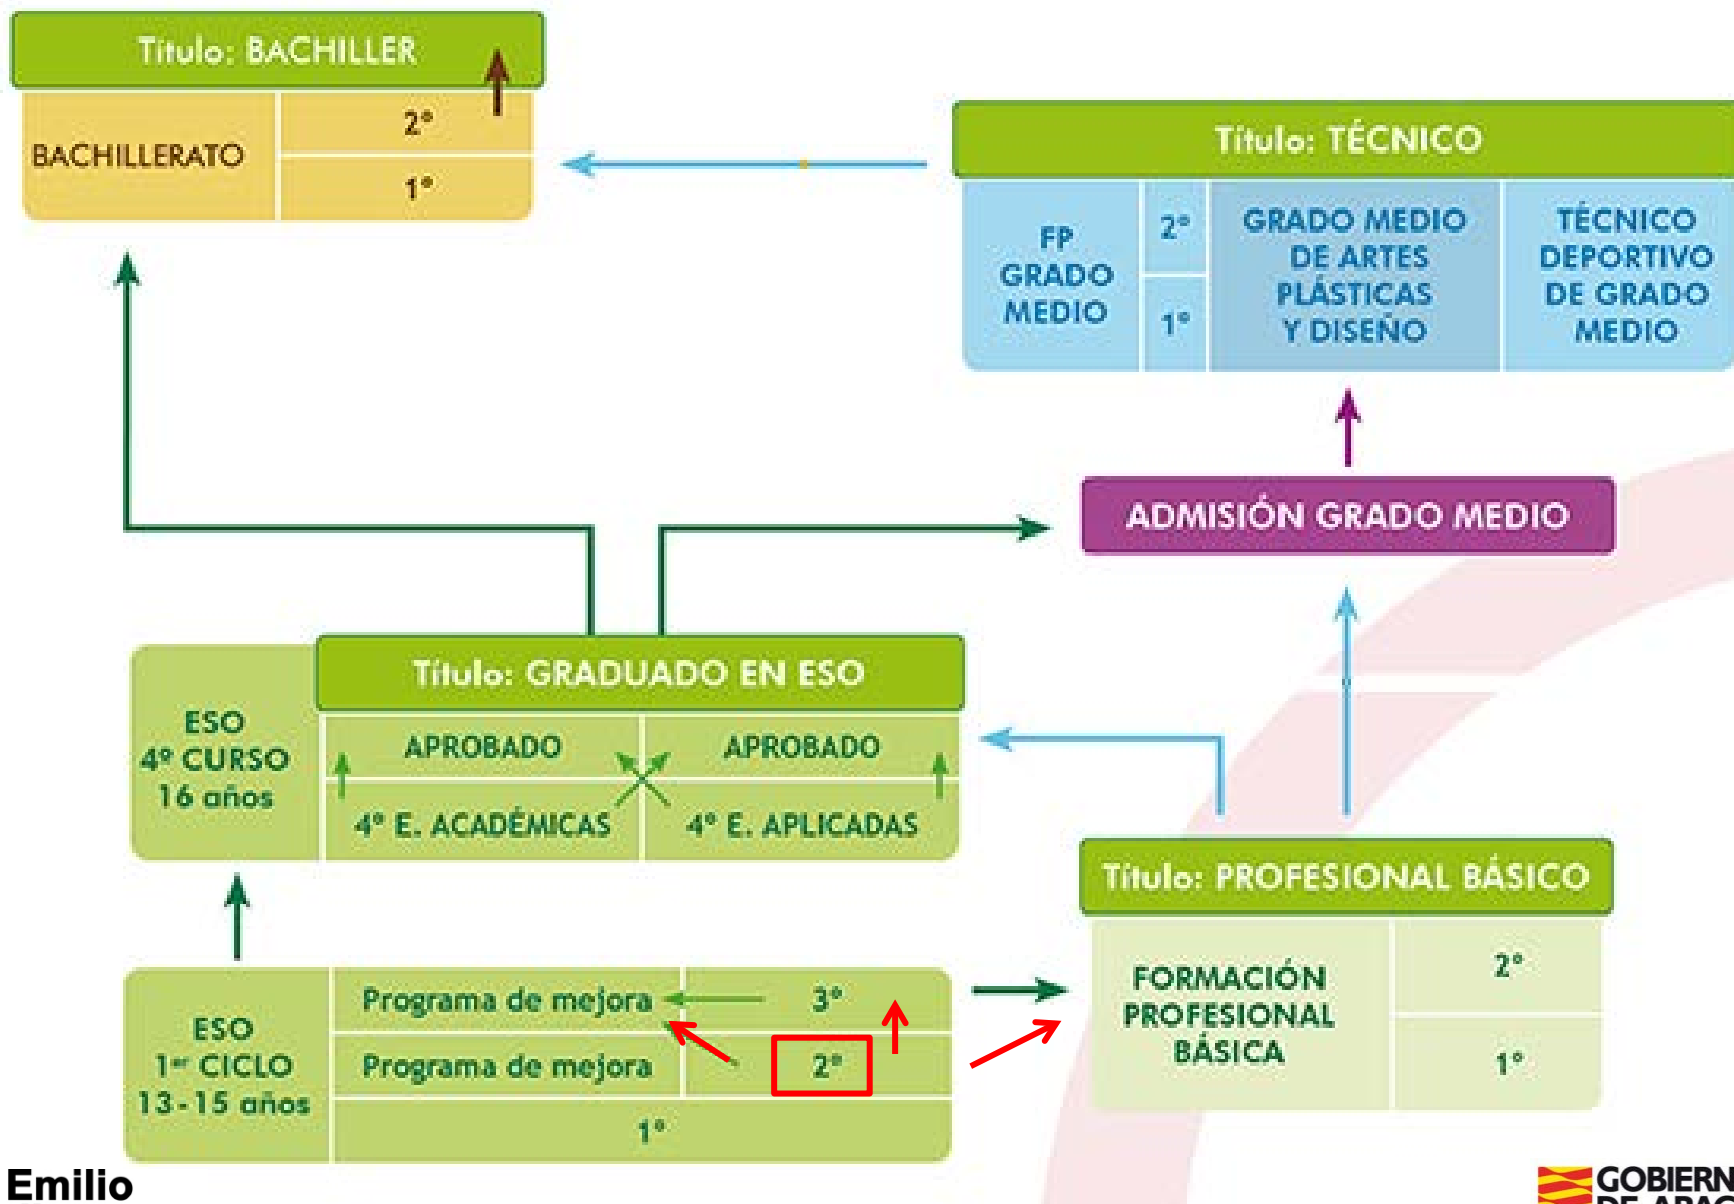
Título: BACHILLER

BACHILLERATO

2°

1°

Título: TÉCNICO

FP GRADO MEDIO

2°

1°

GRADO MEDIO DE ARTES PLÁSTICAS Y DISEÑO

TÉCNICO DEPORTIVO DE GRADO MEDIO

ADMISIÓN GRADO MEDIO

ESO 4° CURSO 16 años

Título: GRADUADO EN ESO

APROBADO

APROBADO

4° E. ACADÉMICAS

4° E. APLICADAS

Título: PROFESIONAL BÁSICO

FORMACIÓN PROFESIONAL BÁSICA

2°

1°

ESO 1er CICLO 13-15 años

Programa de mejora

3°

Programa de mejora

2°

1°

Emilio

GOBIERN
DE ARAG